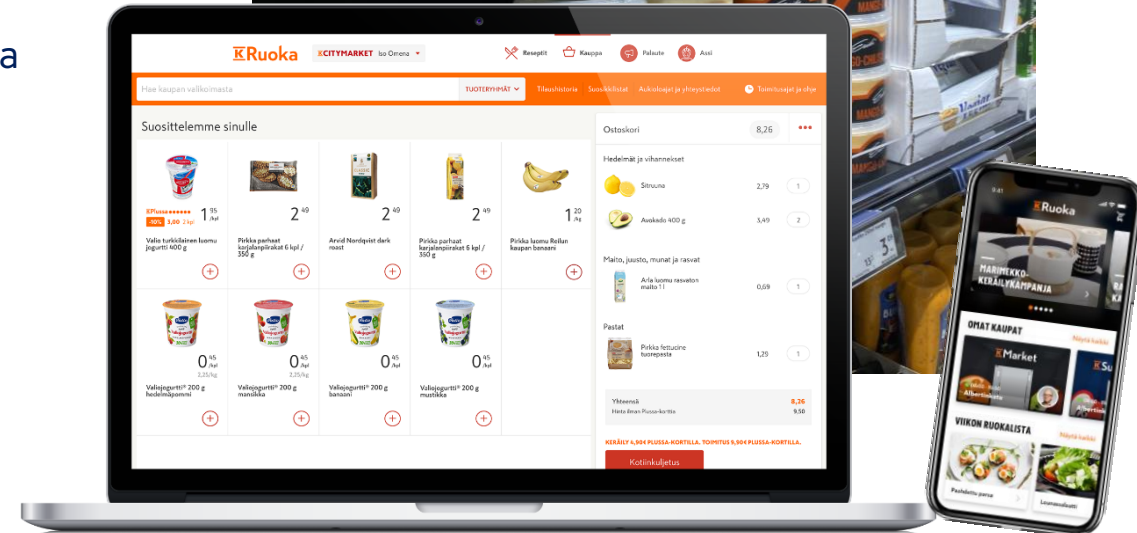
a

K Ruoka K CITYMARKET Iso Omena Reseptit Kauppa Palaute Assi

Hae kaupan valikoimasta TUOTERYHMÄT Tilaushistoria Suosikkilistat Aukioloajat ja yhteystiedot Toimitusajat ja ohje

Suosittelemme sinulle

K Plussa -10% 3,00 2 kpl 1 95 /kpl
Valio turkkilainen luomu jogurtti 400 g

2 49
Pirkka parhaat karjalanpiirakat 6 kpl / 350 g

2 49
Arvid Nordquist dark roast

2 49
Pirkka parhaat karjalanpiirakat 6 kpl / 350 g

1 20 /kg
Pirkka luomu Reilun kaupan banaani

0 45 /kpl 2,25/kg
Valiojogurtti® 200 g hedelmäpommi

0 45 /kpl 2,25/kg
Valiojogurtti® 200 g mansikka

0 45 /kpl
Valiojogurtti® 200 g banaani

0 45 /kpl
Valiojogurtti® 200 g mustikka

Ostoskori 8,26

Hedelmät ja vihannekset
Sitruuna 2,79 1
Avokado 400 g 3,49 2

Maito, juusto, munat ja rasvat
Arla luomu rasvaton maito 1 l 0,69 1

Pastat
Pirkka fettucine tuorepasta 1,29 1

Yhteensä 8,26
Hinta ilman Plussa-korttia 9,50

KERÄILY 4,90€ PLUSSA-KORTILLA. TOIMITUS 9,90€ PLUSSA-KORTILLA.

Kotiinkuljetus

9:41
K Ruoka
MARIMEKKO-KERÄILYKAMPANJA
OMAT KAUPAT Näytä kaikki
K Market
Albertinkatu
K
VIIKON RUOKALISTA Näytä kaikki
Paahdettu parsa
Lasagnesalaatti